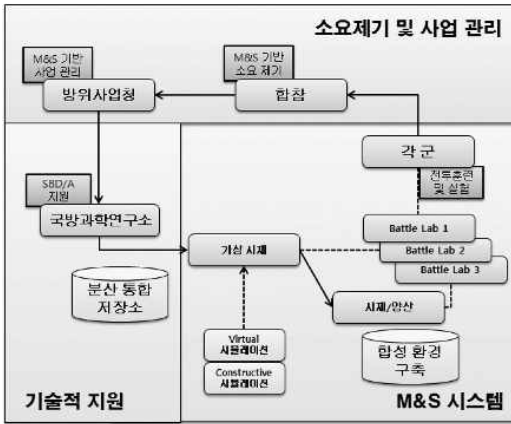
소요제기 및 사업 관리

M&S 기반 사업 관리

방위사업청

M&S 기반 소요 제기

합참

각 군

전투훈련 및 실험

SBD/A 지원

국방과학연구소

가상 시제

Battle Lab 1

Battle Lab 2

Battle Lab 3

분산 통합 저장소

시제/양산

Virtual 시뮬레이션

Constructive 시뮬레이션

합성 환경 구축

기술적 지원

M&S 시스템